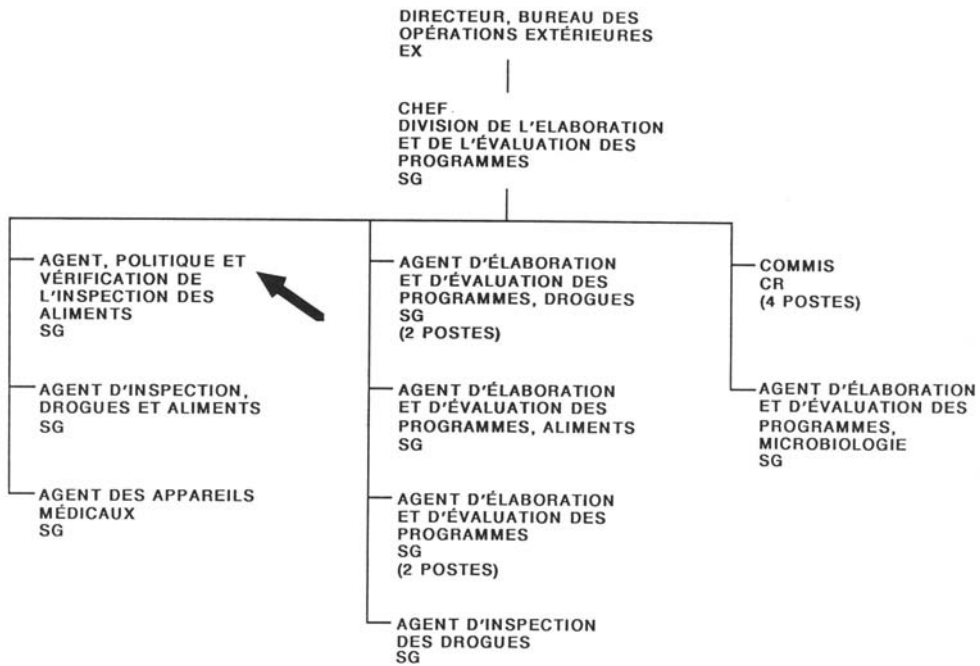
DIRECTEUR, BUREAU DES OPÉRATIONS EXTÉRIEURES
EX

CHEF
DIVISION DE L'ELABORATION ET DE L'ÉVALUATION DES PROGRAMMES
SG

AGENT, POLITIQUE ET VÉRIFICATION DE L'INSPECTION DES ALIMENTS
SG

AGENT D'INSPECTION, DROGUES ET ALIMENTS
SG

AGENT DES APPAREILS MÉDICAUX
SG

AGENT D'ÉLABORATION ET D'ÉVALUATION DES PROGRAMMES, DROGUES
SG
(2 POSTES)

AGENT D'ÉLABORATION ET D'ÉVALUATION DES PROGRAMMES, ALIMENTS
SG

AGENT D'ÉLABORATION ET D'ÉVALUATION DES PROGRAMMES
SG
(2 POSTES)

AGENT D'INSPECTION DES DROGUES
SG

COMMIS
CR
(4 POSTES)

AGENT D'ÉLABORATION ET D'ÉVALUATION DES PROGRAMMES, MICROBIOLOGIE
SG